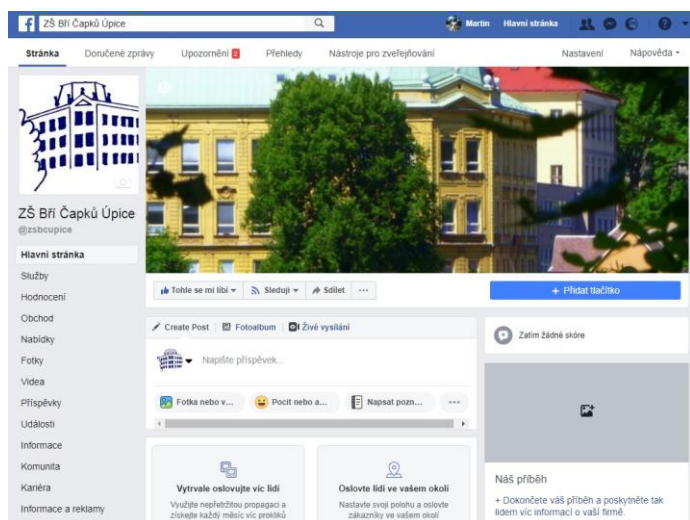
ZŠ Bří Čapků Úpice

Martin Hlavní stránka

Stránka Doručené zprávy Upozornění 3 Přehledy Nástroje pro zveřejňování Nastavení Nápověda

ZŠ Bří Čapků Úpice
@zsbcupice

Hlavní stránka
Služby
Hodnocení
Obchod
Nabídky
Fotky
Videa
Příspěvky
Události
Informace
Komunita
Kariéra
Informace a reklamy

Tohle se mi líbí Sleduji Sdílet ...

+ Přidat tlačítko

Create Post Fotoalbum Živé vysílání

Napište příspěvek...

Fotka nebo v... Pocit nebo a... Napsat pozn... ...

Zatím žádné skóre

Vytvrale oslovujte víc lidí
Využijte nepřetržitou propagaci a získejte každý měsíc víc prokliků

Oslovte lidi ve vašem okolí
Nastavte svoji polohu a oslovte zákazníky ve vašem okolí

Náš příběh
+ Dokončete váš příběh a poskytněte tak lidem víc informací o vaší firmě.